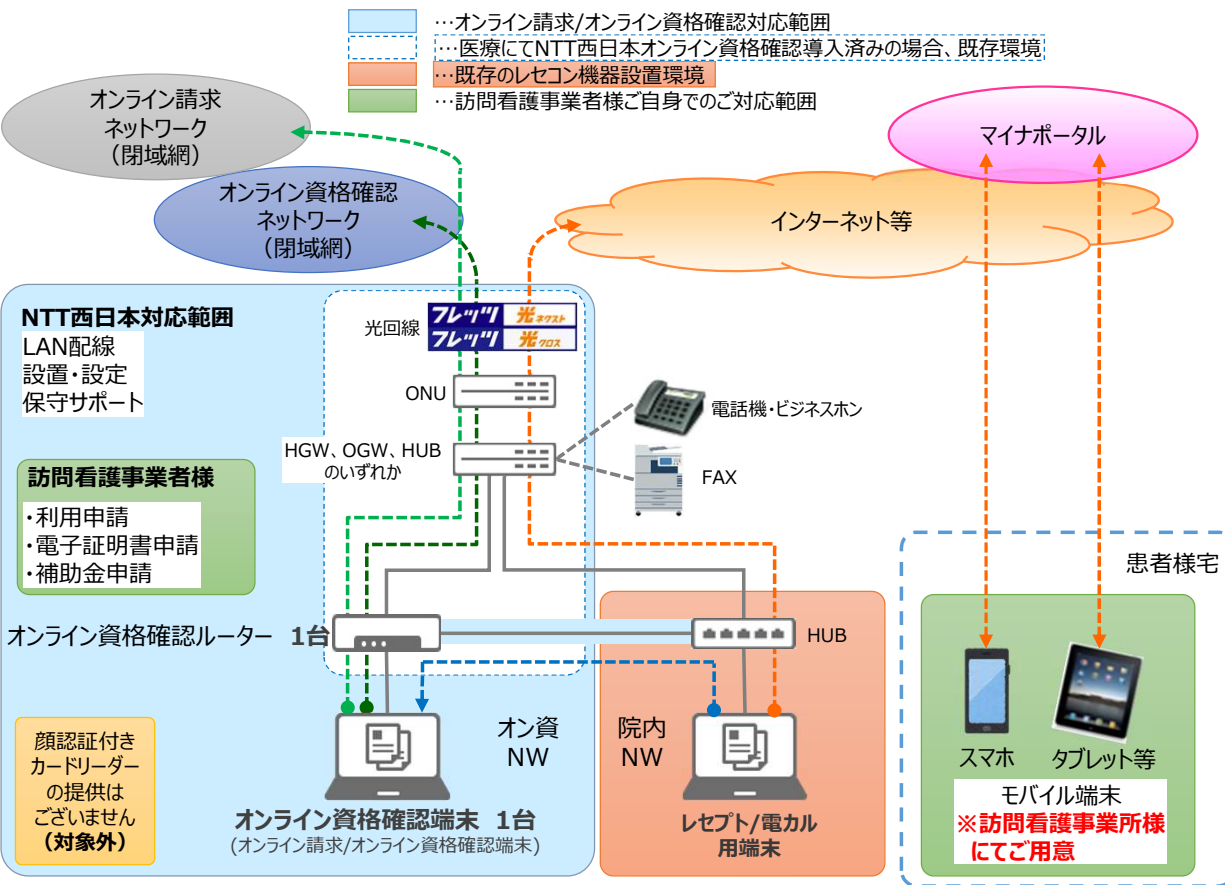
…オンライン請求/オンライン資格確認対応範囲
…医療にてNTT西日本オンライン資格確認導入済みの場合、既存環境
…既存のレセコン機器設置環境
…訪問看護事業者様ご自身でのご対応範囲

オンライン請求
ネットワーク
（閉域網）

オンライン資格確認
ネットワーク
（閉域網）

マイナポータル

インターネット等

NTT西日本対応範囲
LAN配線
設置・設定
保守サポート

光回線
フレッツ 光ネクスト
フレッツ 光クロス

ONU

電話機・ビジネスホン

HGW、OGW、HUB
のいずれか

FAX

訪問看護事業者様
・利用申請
・電子証明書申請
・補助金申請

患者様宅

オンライン資格確認ルーター　1台

HUB

顔認証付き
カードリーダー
の提供は
ございません
（対象外）

オン資
NW

院内
NW

スマホ

タブレット等

モバイル端末
※訪問看護事業所様
にてご用意

オンライン資格確認端末　1台
（オンライン請求/オンライン資格確認端末）

レセプト/電カル
用端末